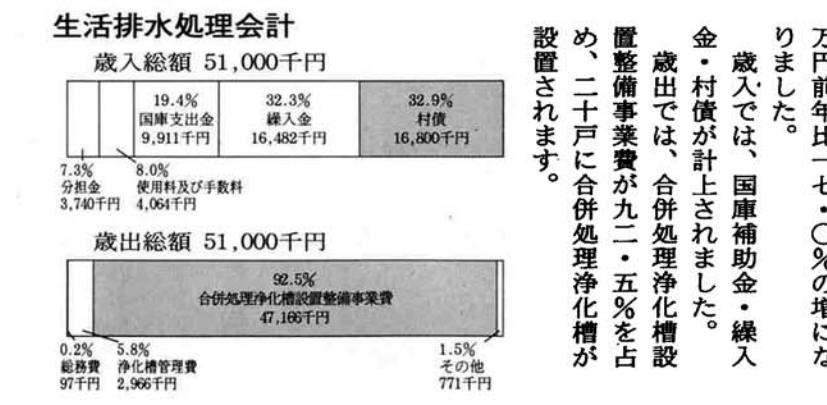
生活排水処理会計

歳入総額 51,000千円

19.4%
国庫支出金
9,911千円

32.3%
繰入金
16,482千円

32.9%
村債
16,800千円

7.3%
分担金
3,740千円

8.0%
使用料及び手数料
4,064千円

歳出総額 51,000千円

92.5%
合併処理浄化槽設置整備事業費
47,166千円

0.2%
総務費
97千円

5.8%
浄化槽管理費
2,966千円

1.5%
その他
771千円

万円前年比一七・〇%の増になりました。

歳入では、国庫補助金・繰入金・村債が計上されました。

歳出では、合併処理浄化槽設置整備事業費が九二・五%を占め、二十戸に合併処理浄化槽が設置されます。